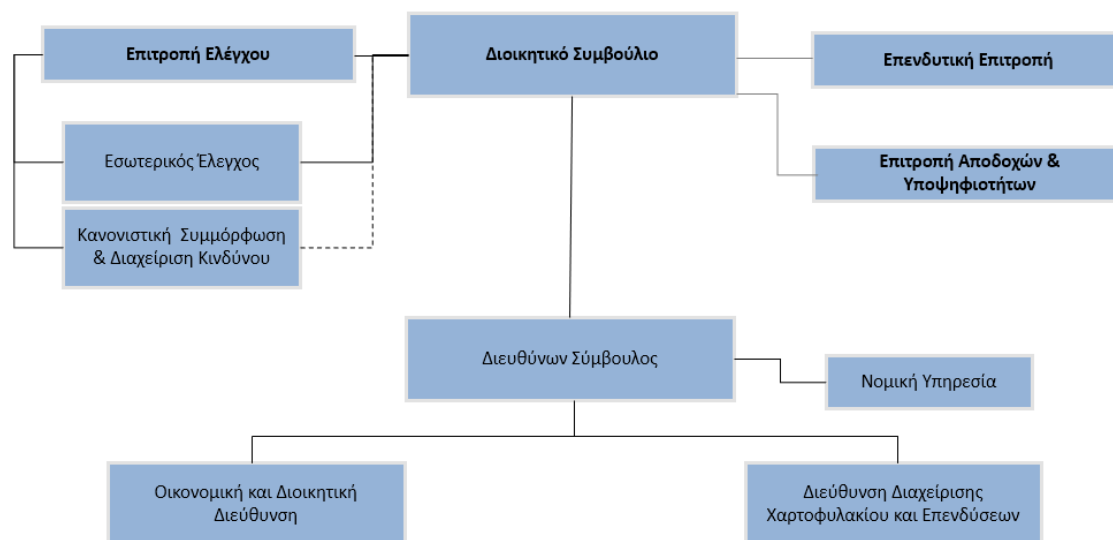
Επιτροπή Ελέγχου

Διοικητικό Συμβούλιο

Επενδυτική Επιτροπή

Εσωτερικός Έλεγχος

Επιτροπή Αποδοχών & Υποψηφιοτήτων

Κανονιστική Συμμόρφωση & Διαχείριση Κινδύνου

Διευθύνων Σύμβουλος

Νομική Υπηρεσία

Οικονομική και Διοικητική Διεύθυνση

Διεύθυνση Διαχείρισης Χαρτοφυλακίου και Επενδύσεων